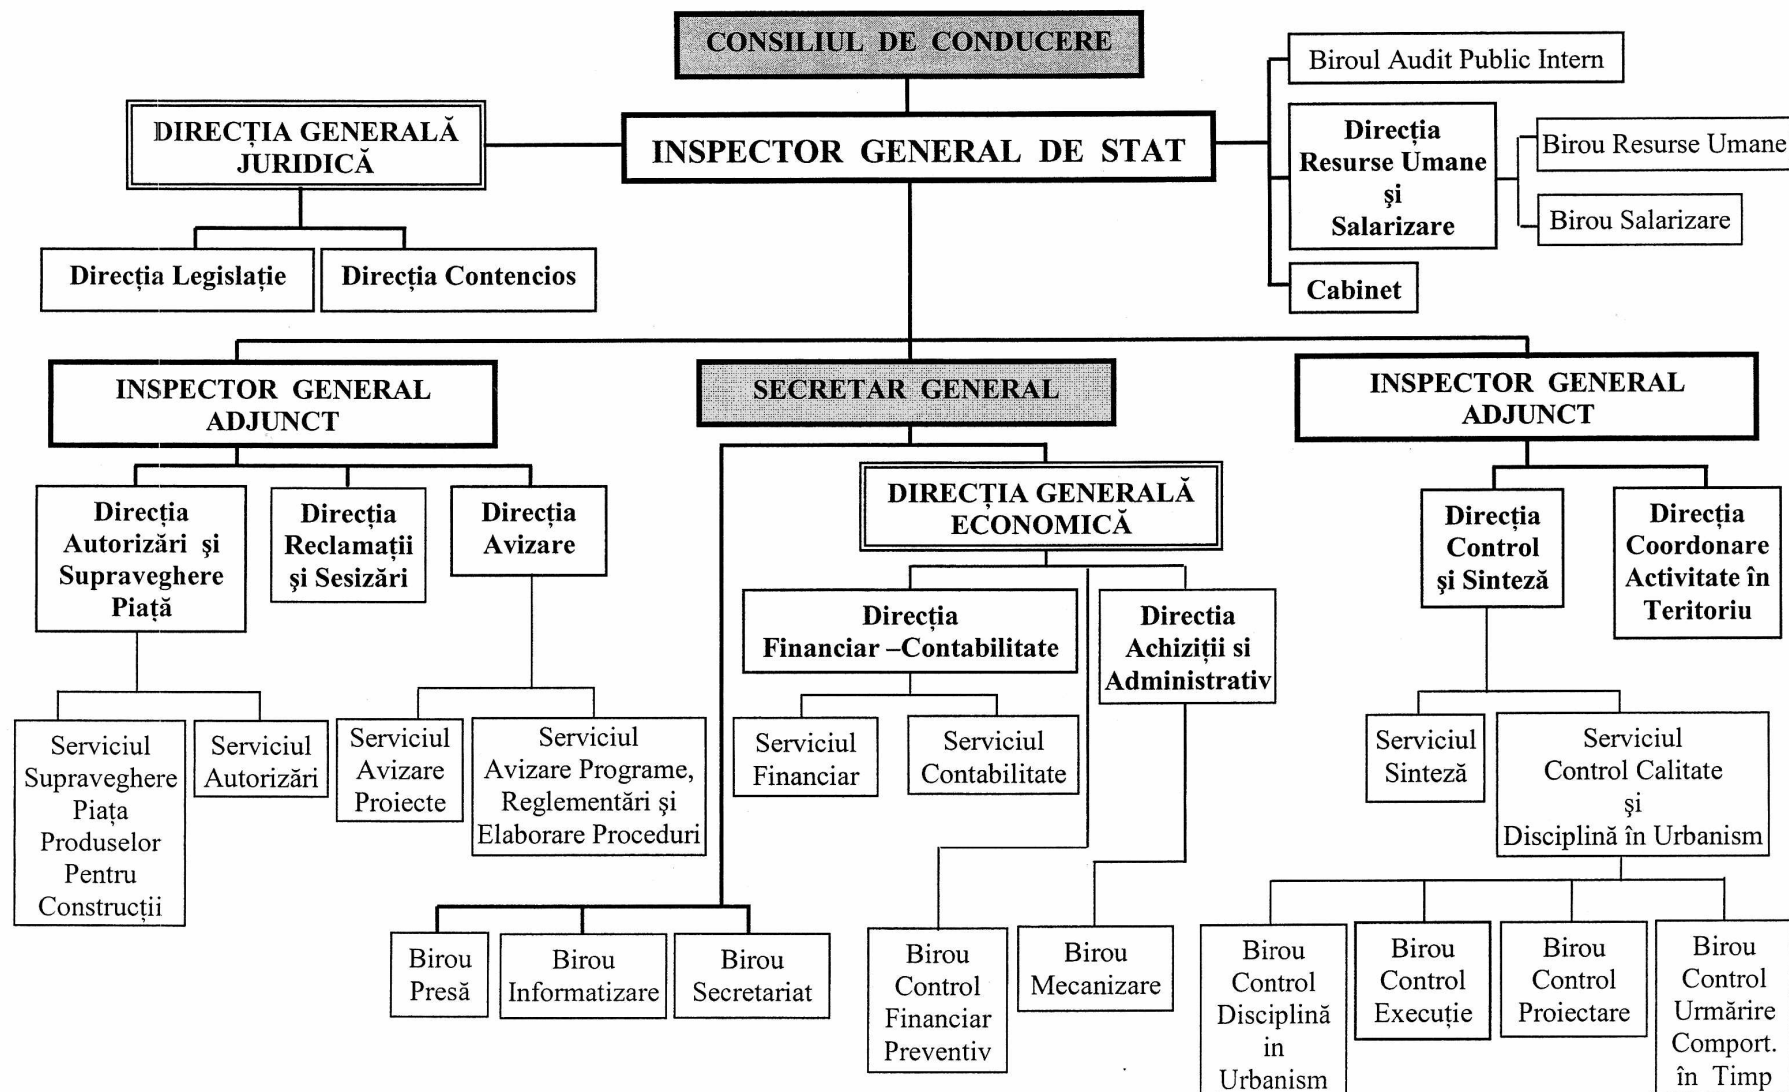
CONSILIUL DE CONDUCERE

INSPECTOR GENERAL DE STAT

DIRECȚIA GENERALĂ JURIDICĂ

Direcția Legislație

Direcția Contencios

Biroul Audit Public Intern

Direcția Resurse Umane și Salarizare

Birou Resurse Umane

Birou Salarizare

Cabinet

INSPECTOR GENERAL ADJUNCT

SECRETAR GENERAL

INSPECTOR GENERAL ADJUNCT

Direcția Autorizări și Supraveghere Piață

Direcția Reclamații și Sesizări

Direcția Avizare

DIRECȚIA GENERALĂ ECONOMICĂ

Direcția Control și Sinteză

Direcția Coordonare Activitate în Teritoriu

Direcția Financiar –Contabilitate

Directia Achiziții si Administrativ

Serviciul Supraveghere Piața Produselor Pentru Construcții

Serviciul Autorizări

Serviciul Avizare Proiecte

Serviciul Avizare Programe, Reglementări și Elaborare Proceduri

Serviciul Financiar

Serviciul Contabilitate

Serviciul Sinteză

Serviciul Control Calitate și Disciplină în Urbanism

Birou Presă

Birou Informatizare

Birou Secretariat

Birou Control Financiar Preventiv

Birou Mecanizare

Birou Control Disciplină in Urbanism

Birou Control Execuție

Birou Control Proiectare

Birou Control Urmărire Comport. în Timp